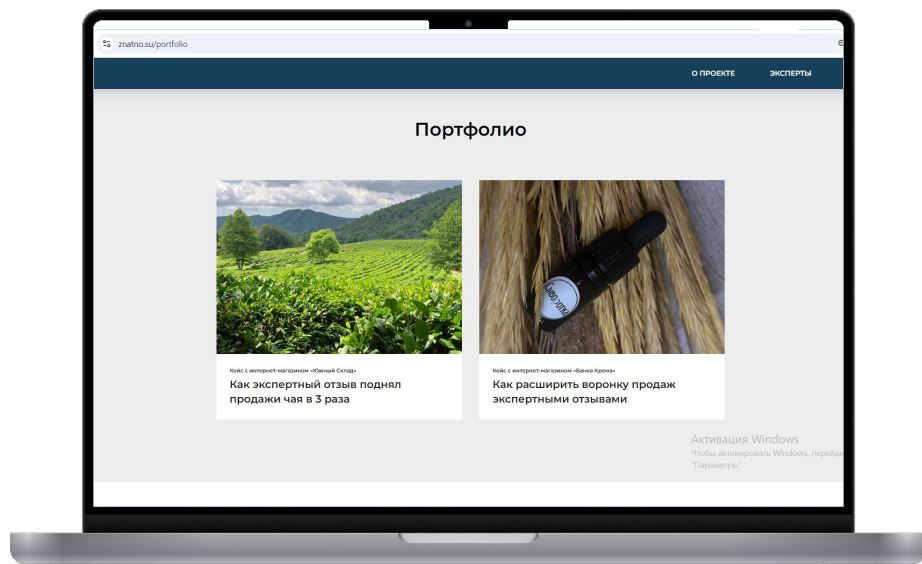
znatno.su/portfolio

О ПРОЕКТЕ ЭКСПЕРТЫ

Портфолио

Кейс с интернет-магазином «Южный Склад»

Как экспертный отзыв поднял продажи чая в 3 раза

Кейс с интернет-магазином «Банка Крема»

Как расширить воронку продаж экспертными отзывами

Активация Windows
Чтобы активировать Windows, перейди
"Параметры".